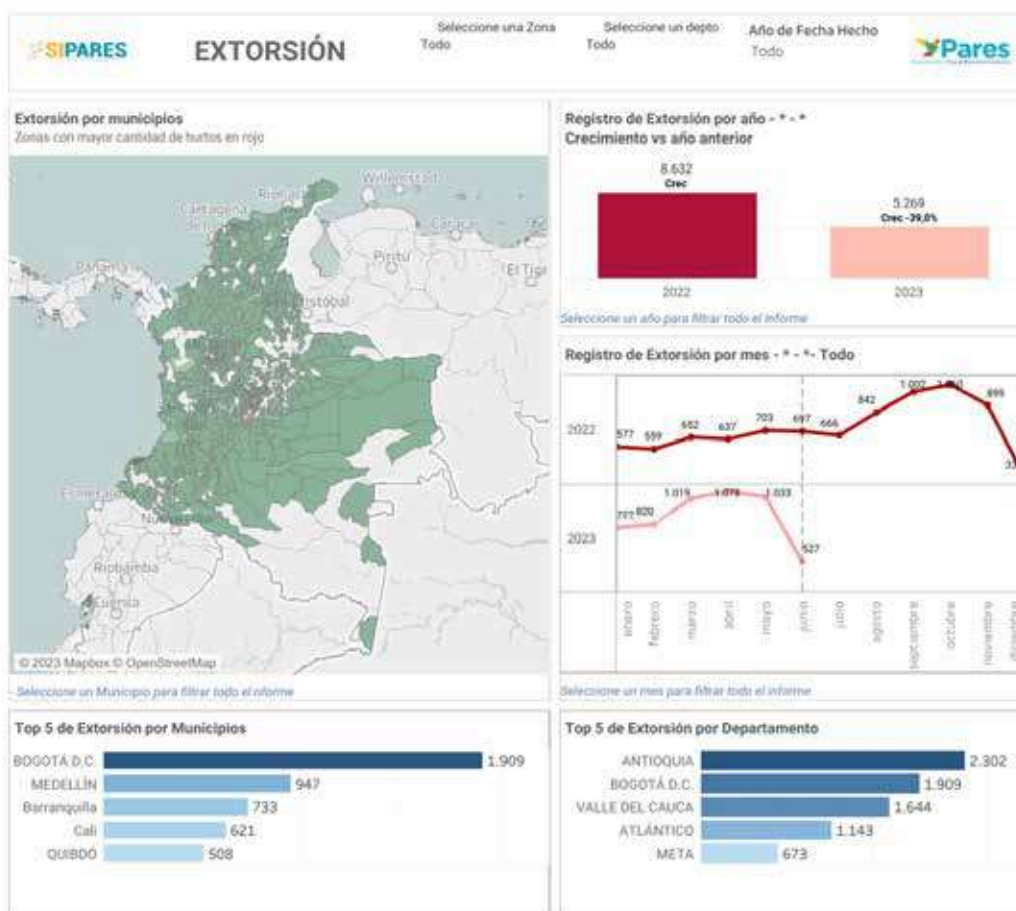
SIPARES

EXTORSIÓN

Seleccione una Zona
Todo

Seleccione un depto
Todo

Año de Fecha Hecho
Todo

Pares

Extorsión por municipios
Zonas con mayor cantidad de hurtos en rojo

Willemstad
Riohacha
Cartagena
Caracas
Panamá
Pirito
El Tigre
San Cristóbal
Esmeraldas
Neiva
Riobamba
Cuenca

© 2023 Mapbox © OpenStreetMap

Seleccione un Municipio para filtrar todo el informe

Registro de Extorsión por año - * - *
Crecimiento vs año anterior

8.632
Crec

5.269
Crec -39,0%

2022
2023

Seleccione un año para filtrar todo el informe

Registro de Extorsión por mes - * - *- Todo

2022
577 559 652 637 703 697 666 842 1.002 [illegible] 899 3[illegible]

2023
777 820 1.019 1.076 1.033 527

enero febrero marzo abril mayo junio julio agosto septiembre octubre noviembre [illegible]

Seleccione un mes para filtrar todo el informe

Top 5 de Extorsión por Municipios

| | |
|---|---|
| BOGOTÁ D.C. | 1.909 |
| MEDELLÍN | 947 |
| Barranquilla | 733 |
| Cali | 621 |
| QUIBDÓ | 508 |

Top 5 de Extorsión por Departamento

| | |
|---|---|
| ANTIOQUIA | 2.302 |
| BOGOTÁ D.C. | 1.909 |
| VALLE DEL CAUCA | 1.644 |
| ATLÁNTICO | 1.143 |
| META | 673 |